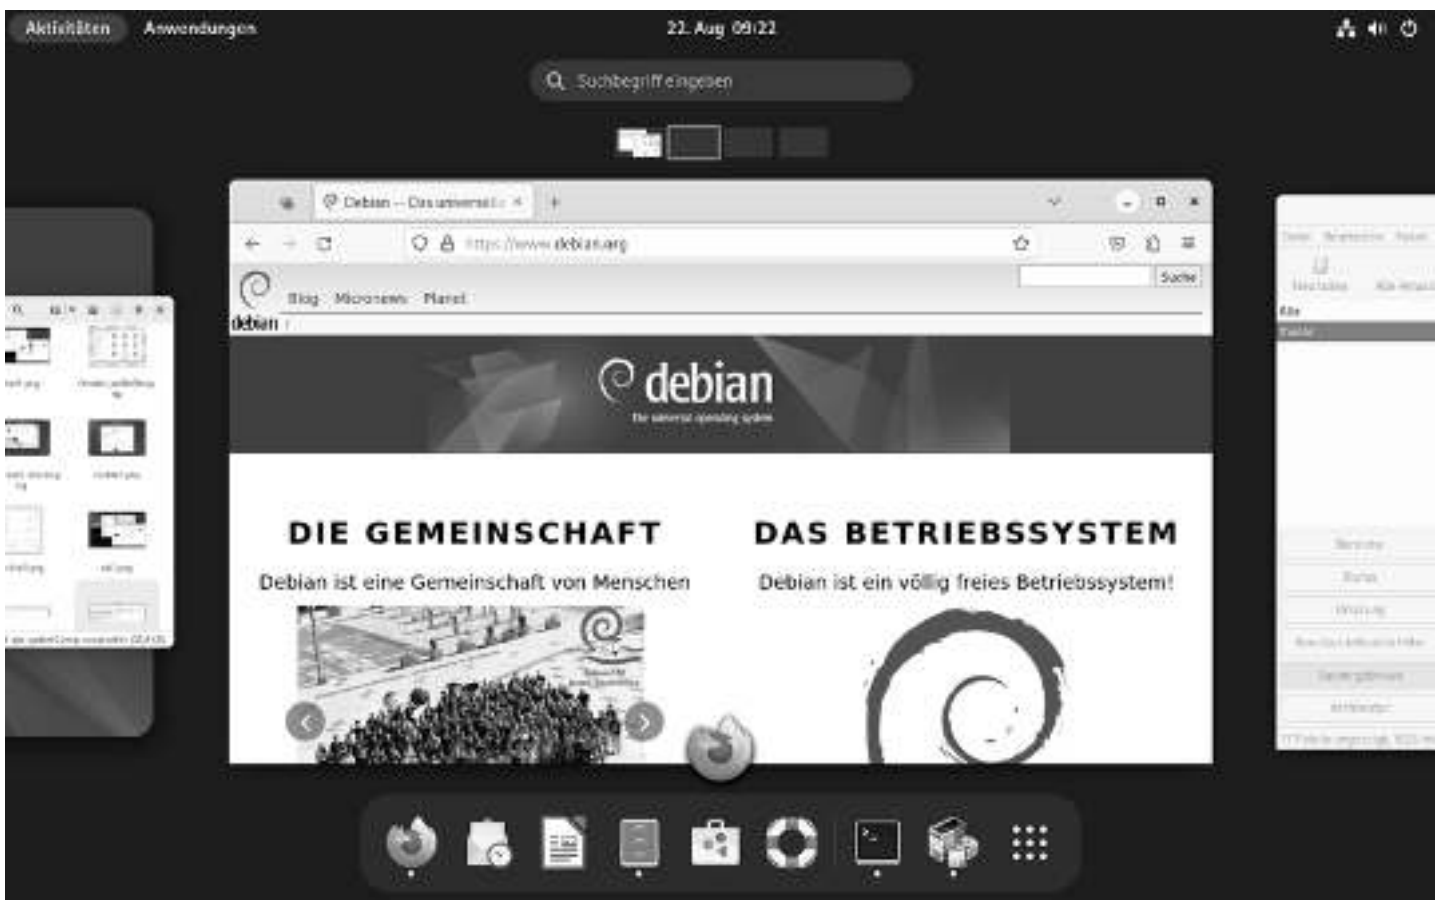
Aktivitäten Anwendungen 22. Aug 09:22

Suchbegriff eingeben

Debian -- Das universell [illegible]

https://www.debian.org

Suche

Blog Micronews Planet

debian

debian
The universal operating system

DIE GEMEINSCHAFT

Debian ist eine Gemeinschaft von Menschen

DAS BETRIEBSSYSTEM

Debian ist ein völlig freies Betriebssystem!